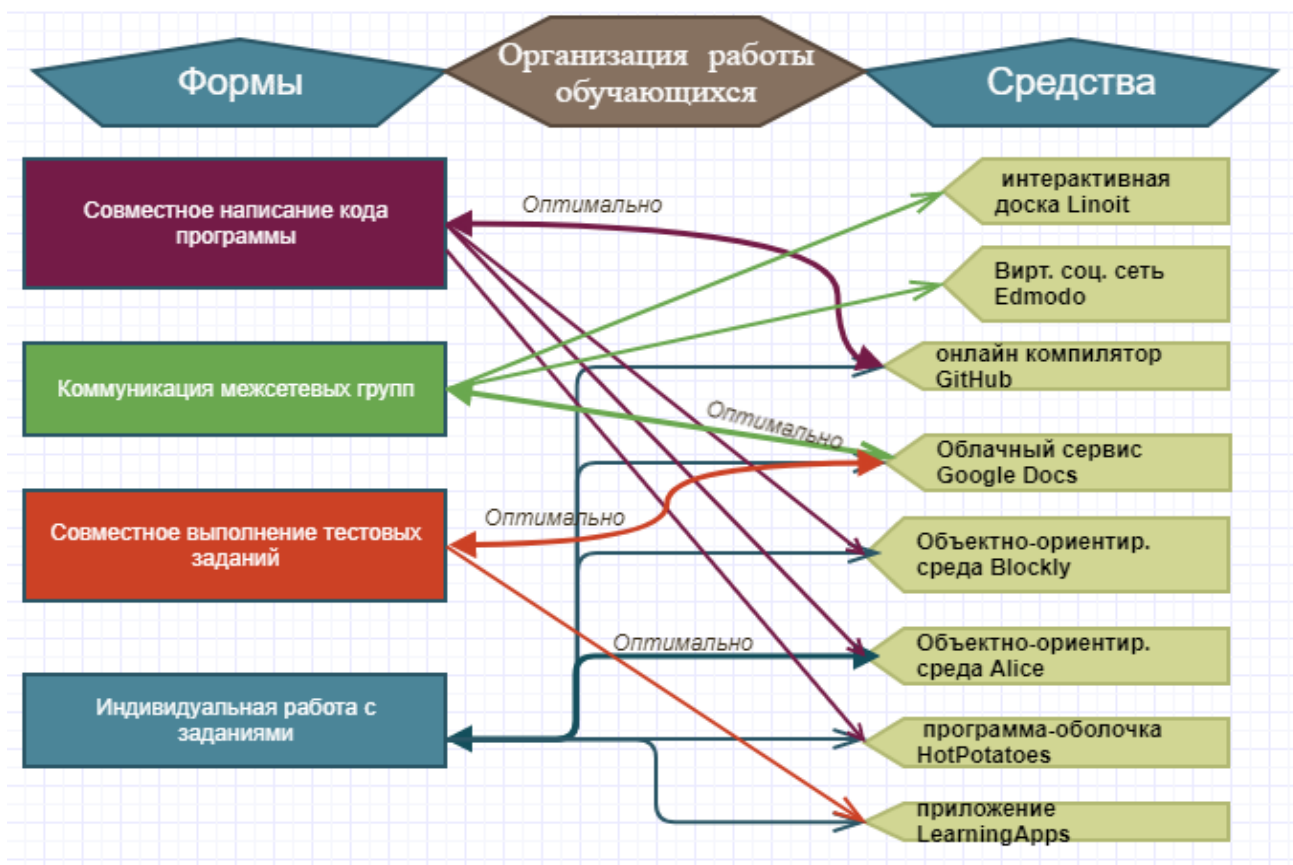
Формы

Организация работы обучающихся

Средства

Совместное написание кода программы

Коммуникация межсетевых групп

Совместное выполнение тестовых заданий

Индивидуальная работа с заданиями

Оптимально

Оптимально

Оптимально

Оптимально

интерактивная доска Linoit

Вирт. соц. сеть Edmodo

онлайн компилятор GitHub

Облачный сервис Google Docs

Объектно-ориентир. среда Blockly

Объектно-ориентир. среда Alice

программа-оболочка HotPotatoes

приложение LearningApps